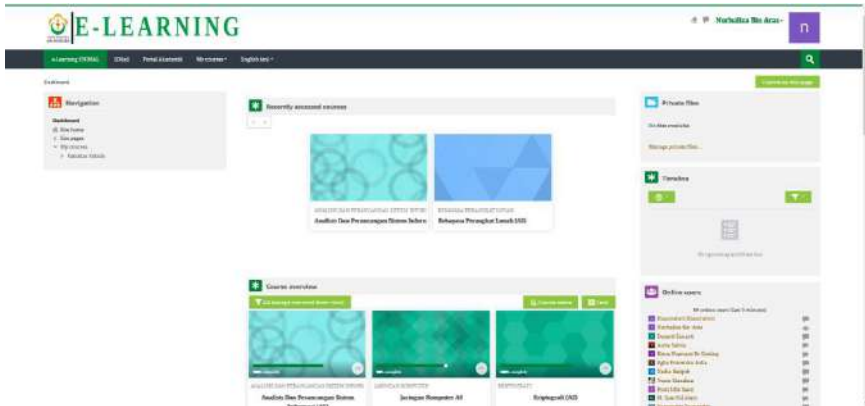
E-LEARNING

Nurhalika Bin Arsa

e-Learning UNIMAL | SIAKad | Portal Akademik | My courses | English (en)

Dashboard

Customise this page

Navigation

Dashboard
Site home
Site pages
My courses
Fakultas Teknik

Recently accessed courses

ANALISIS DAN PERANCANGAN SISTEM INFORMASI
Analisis Dan Perancangan Sistem Inform

REKAYASA PERANGKAT LUNAK
Rekayasa Perangkat Lunak IAD

Course overview

Analisis Dan Perancangan Sistem

Jaringan Komputer A3

Kriptografi IAD

Private files

No files available

Manage private files...

Timeline

No upcoming activities due

Online users

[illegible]